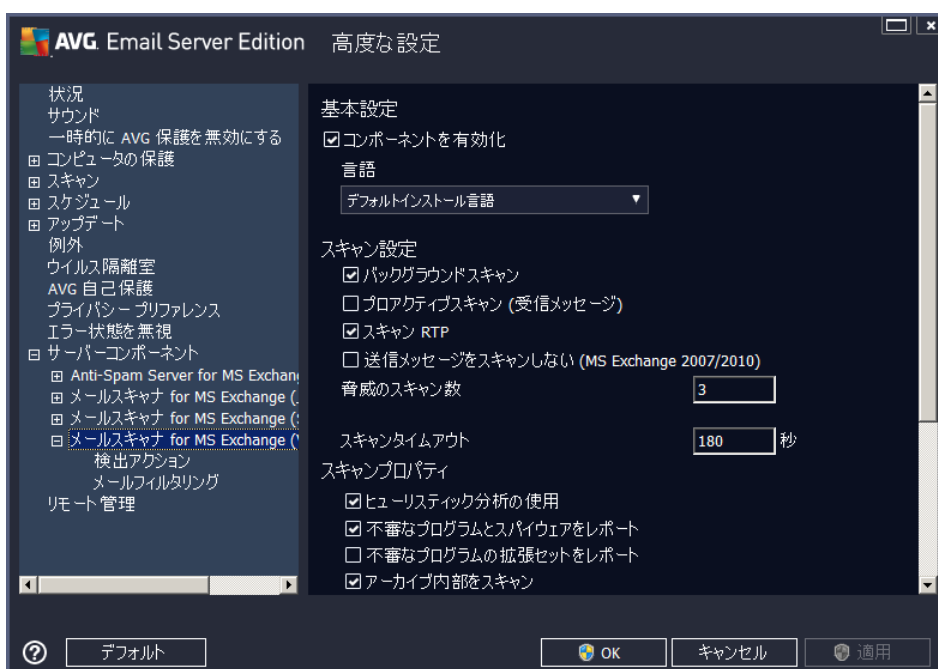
AVG. Email Server Edition 高度な設定

状況
サウンド
一時的に AVG 保護を無効にする
⊞ コンピュータの保護
⊞ スキャン
⊞ スケジュール
⊞ アップデート
例外
ウイルス隔離室
AVG 自己保護
プライバシー プリファレンス
エラー状態を無視
⊟ サーバーコンポーネント
⊞ Anti-Spam Server for MS Exchang
⊞ メールスキャナ for MS Exchange (
⊞ メールスキャナ for MS Exchange (
⊟ メールスキャナ for MS Exchange (
検出アクション
メールフィルタリング
リモート管理

基本設定
☑ コンポーネントを有効化
言語
デフォルトインストール言語

スキャン設定
☑ バックグラウンドスキャン
☐ プロアクティブスキャン (受信メッセージ)
☑ スキャン RTP
☐ 送信メッセージをスキャンしない (MS Exchange 2007/2010)
脅威のスキャン数 3

スキャンタイムアウト 180 秒
スキャンプロパティ
☑ ヒューリスティック分析の使用
☑ 不審なプログラムとスパイウェアをレポート
☐ 不審なプログラムの拡張セットをレポート
☑ アーカイブ内部をスキャン

デフォルト
OK
キャンセル
適用